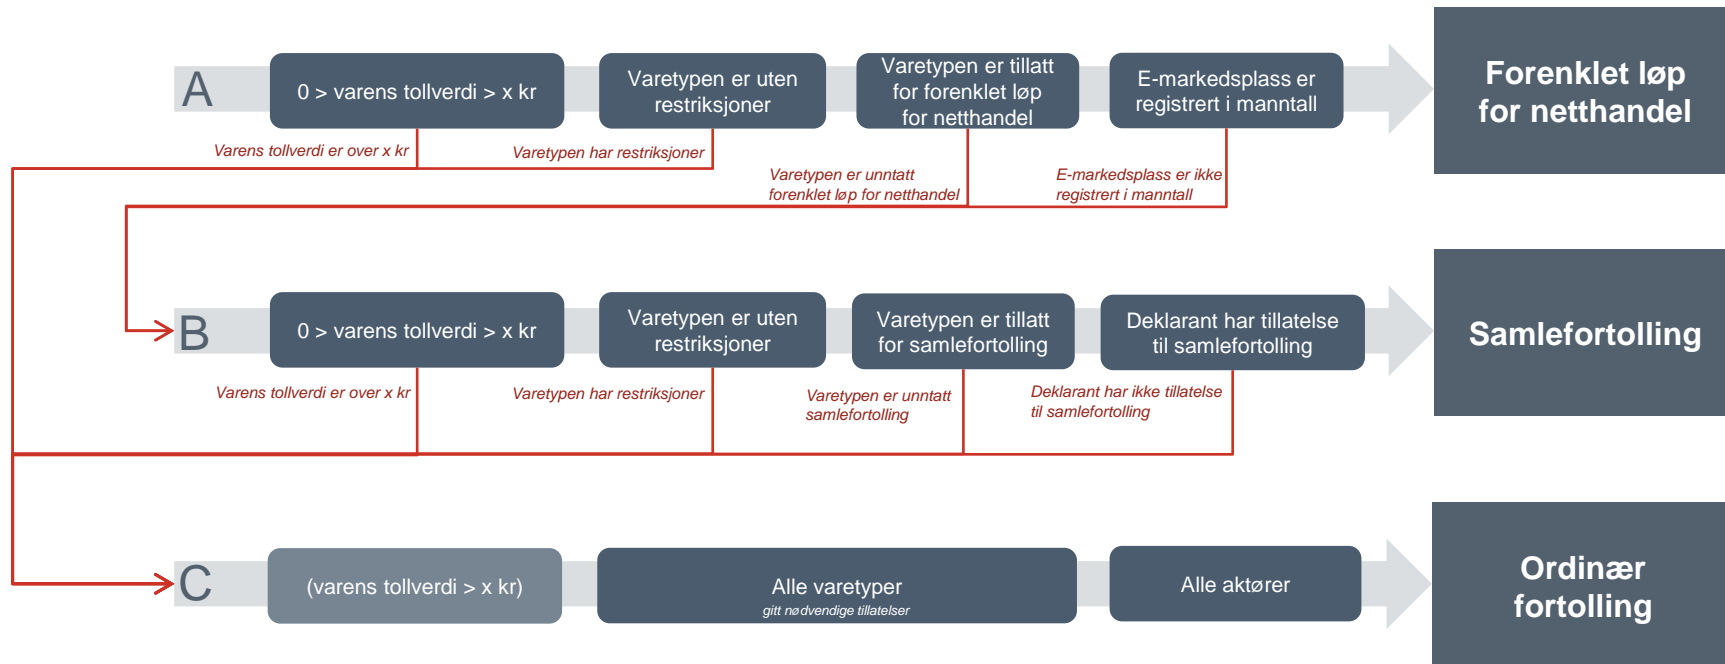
A

0 > varens tollverdi > x kr

Varetypen er uten restriksjoner

Varetypen er tillatt for forenklet løp for netthandel

E-markedsplass er registrert i manntall

Forenklet løp for netthandel

Varens tollverdi er over x kr

Varetypen har restriksjoner

Varetypen er unntatt forenklet løp for netthandel

E-markedsplass er ikke registrert i manntall

B

0 > varens tollverdi > x kr

Varetypen er uten restriksjoner

Varetypen er tillatt for samlefortolling

Deklarant har tillatelse til samlefortolling

Samlefortolling

Varens tollverdi er over x kr

Varetypen har restriksjoner

Varetypen er unntatt samlefortolling

Deklarant har ikke tillatelse til samlefortolling

C

(varens tollverdi > x kr)

Alle varetyper
gitt nødvendige tillatelser

Alle aktører

Ordinær fortolling